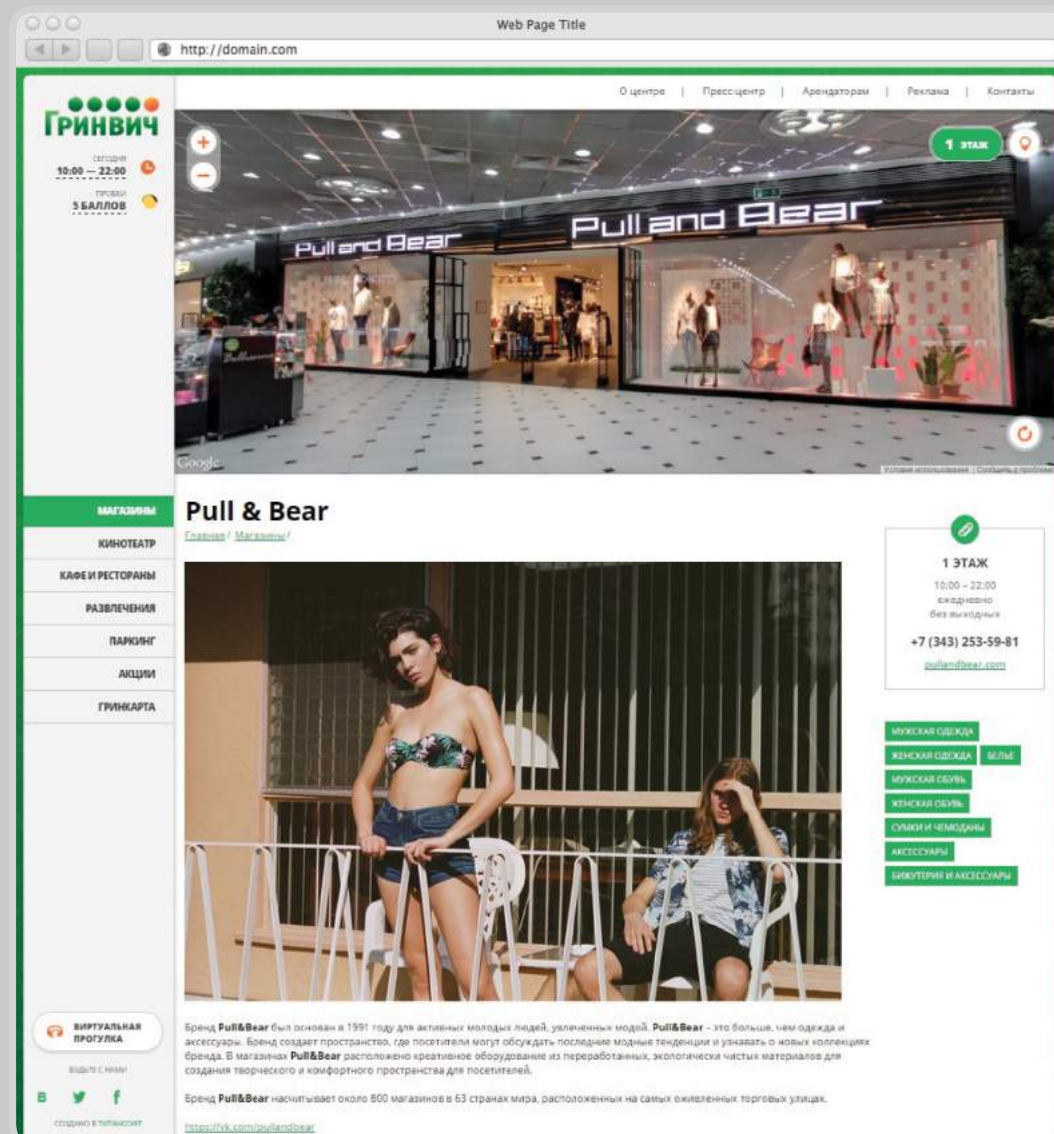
Web Page Title

http://domain.com

ГРИНВИЧ

СЕГОДНЯ
10:00 — 22:00

ПРОБКИ
5 БАЛЛОВ

О центре | Пресс-центр | Арендаторам | Реклама | Контакты

1 ЭТАЖ

Pull and Bear

Pull and Bear

Google

Условия использования | Сообщить о проблеме

МАГАЗИНЫ
КИНОТЕАТР
КАФЕ И РЕСТОРАНЫ
РАЗВЛЕЧЕНИЯ
ПАРКИНГ
АКЦИИ
ГРИНКАРТА

Pull & Bear

Главная / Магазины /

1 ЭТАЖ
10:00 – 22:00
ежедневно
без выходных

+7 (343) 253-59-81

pullandbear.com

МУЖСКАЯ ОДЕЖДА
ЖЕНСКАЯ ОДЕЖДА
БЕЛЬЕ
МУЖСКАЯ ОБУВЬ
ЖЕНСКАЯ ОБУВЬ
СУМКИ И ЧЕМОДАНЫ
АКСЕССУАРЫ
БИЖУТЕРИЯ И АКСЕССУАРЫ

Бренд Pull&Bear был основан в 1991 году для активных молодых людей, увлеченных модой. Pull&Bear – это больше, чем одежда и аксессуары. Бренд создает пространство, где посетители могут обсуждать последние модные тенденции и узнавать о новых коллекциях бренда. В магазинах Pull&Bear расположено креативное оборудование из переработанных, экологически чистых материалов для создания творческого и комфортного пространства для посетителей.

Бренд Pull&Bear насчитывает около 800 магазинов в 63 странах мира, расположенных на самых оживленных торговых улицах.

https://vk.com/pullandbear

ВИРТУАЛЬНАЯ ПРОГУЛКА

БУДЬТЕ С НАМИ

В

СОЗДАНО В ТИТАНСОФТ